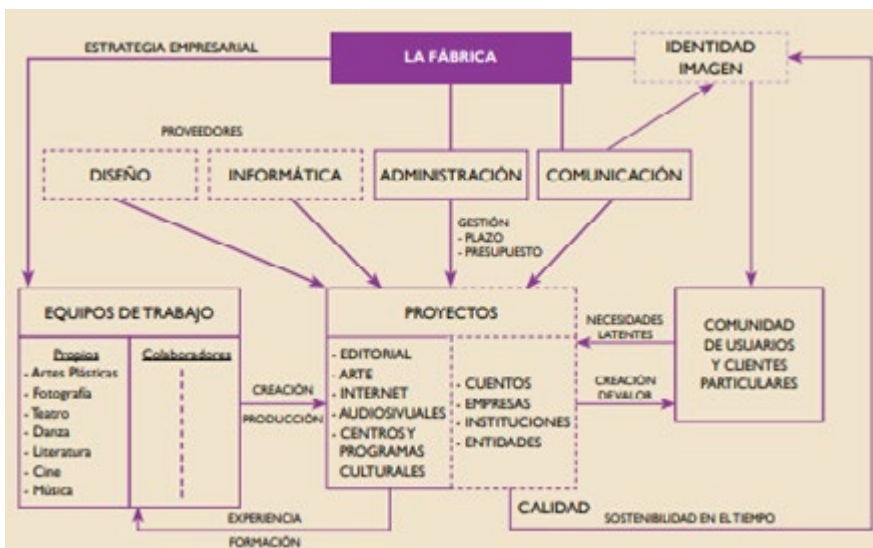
ESTRATEGIA EMPRESARIAL

LA FÁBRICA

IDENTIDAD IMAGEN

PROVEEDORES

DISEÑO

INFORMÁTICA

ADMINISTRACIÓN

COMUNICACIÓN

GESTIÓN
- PLAZO
- PRESUPUESTO

EQUIPOS DE TRABAJO

Propios
- Artes Plásticas
- Fotografía
- Teatro
- Danza
- Literatura
- Cine
- Música

Colaboradores

CREACIÓN

PRODUCCIÓN

PROYECTOS

- EDITORIAL
- ARTE
- INTERNET
- AUDIOSIVUALES
- CENTROS Y PROGRAMAS CULTURALES

- CUENTOS
- EMPRESAS
- INSTITUCIONES
- ENTIDADES

NECESIDADES LATENTES

CREACIÓN DEVALOR

COMUNIDAD DE USUARIOS Y CLIENTES PARTICULARES

EXPERIENCIA

FORMACIÓN

CALIDAD

SOSTENIBILIDAD EN EL TIEMPO